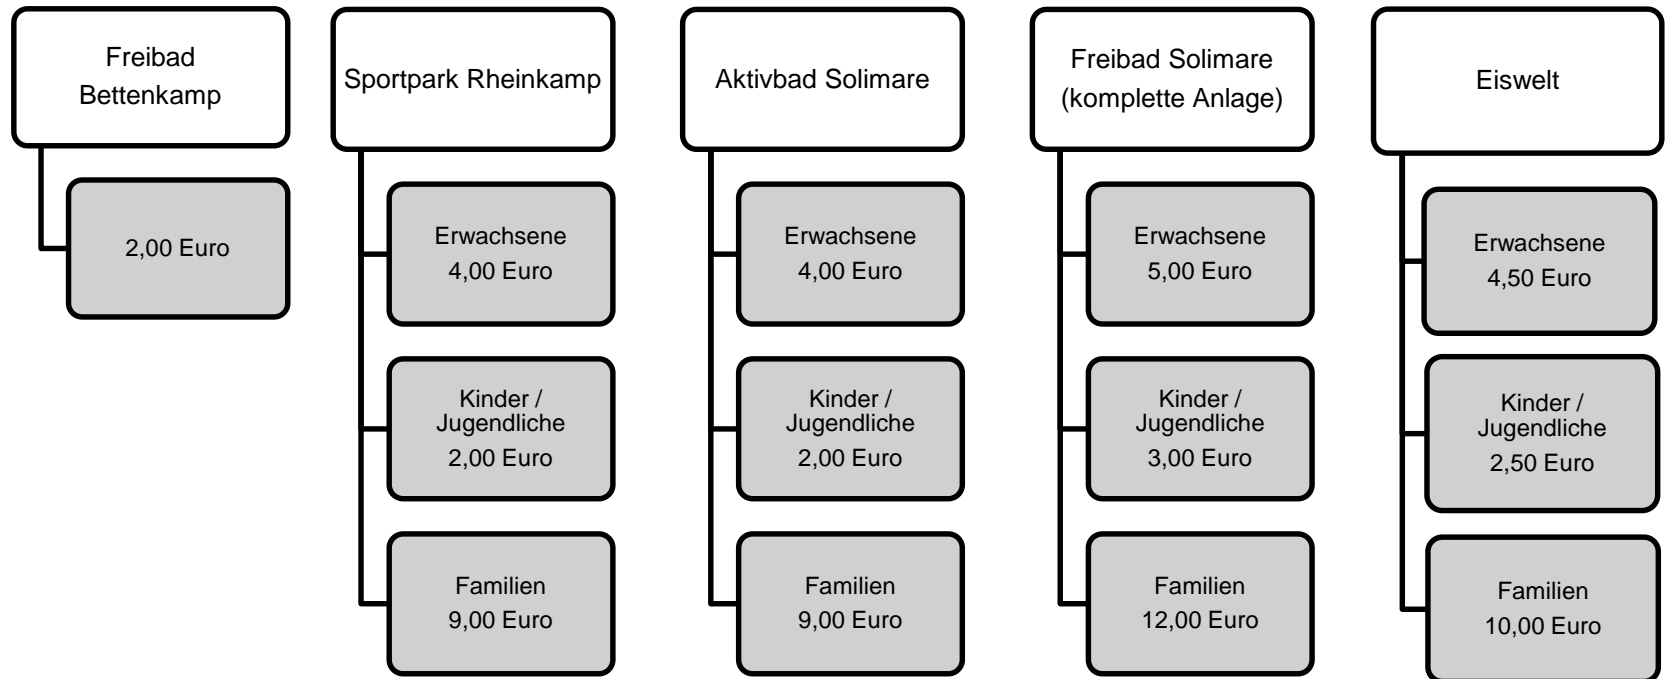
Freibad Bettenkamp

2,00 Euro

Sportpark Rheinkamp

Erwachsene
4,00 Euro

Kinder / Jugendliche
2,00 Euro

Familien
9,00 Euro

Aktivbad Solimare

Erwachsene
4,00 Euro

Kinder / Jugendliche
2,00 Euro

Familien
9,00 Euro

Freibad Solimare (komplette Anlage)

Erwachsene
5,00 Euro

Kinder / Jugendliche
3,00 Euro

Familien
12,00 Euro

Eiswelt

Erwachsene
4,50 Euro

Kinder / Jugendliche
2,50 Euro

Familien
10,00 Euro